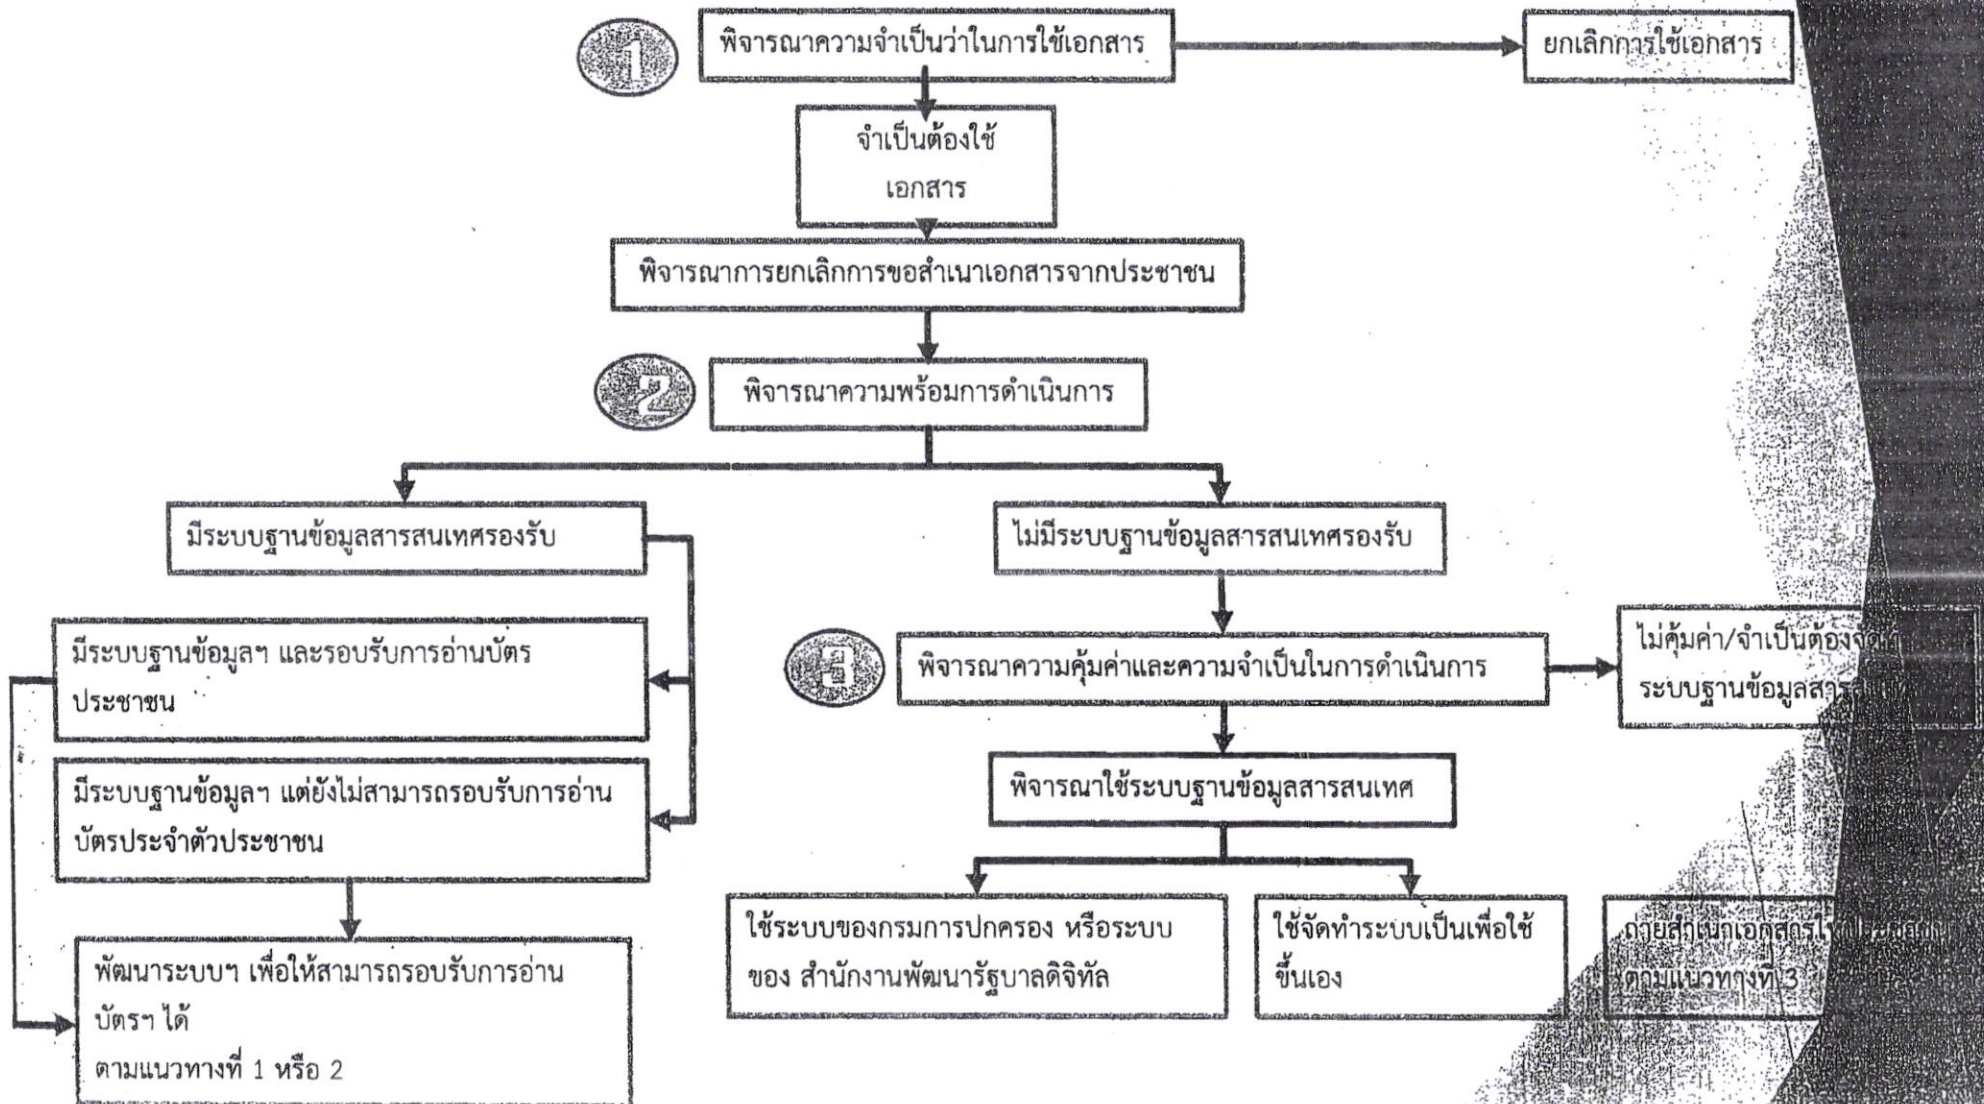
1

พิจารณาความจำเป็นว่าในการใช้เอกสาร

ยกเลิกการใช้เอกสาร

จำเป็นต้องใช้ เอกสาร

พิจารณาการยกเลิกการขอสำเนาเอกสารจากประชาชน

2

พิจารณาความพร้อมการดำเนินการ

มีระบบฐานข้อมูลสารสนเทศรองรับ

ไม่มีระบบฐานข้อมูลสารสนเทศรองรับ

มีระบบฐานข้อมูลฯ และรอบรับการอ่านบัตรประชาชน

มีระบบฐานข้อมูลฯ แต่ยังไม่สามารถรอบรับการอ่านบัตรประจำตัวประชาชน

พัฒนาระบบฯ เพื่อให้สามารถรอบรับการอ่านบัตรฯ ได้
ตามแนวทางที่ 1 หรือ 2

3

พิจารณาความคุ้มค่าและความจำเป็นในการดำเนินการ

ไม่คุ้มค่า/จำเป็นต้อง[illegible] ระบบฐานข้อมูลสาร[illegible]

พิจารณาใช้ระบบฐานข้อมูลสารสนเทศ

ใช้ระบบของกรมการปกครอง หรือระบบของ สำนักงานพัฒนารัฐบาลดิจิทัล

ใช้จัดทำระบบเป็นเพื่อใช้ขึ้นเอง

ถ่ายสำเนาเอกสาร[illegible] ตามแนวทางที่ 3